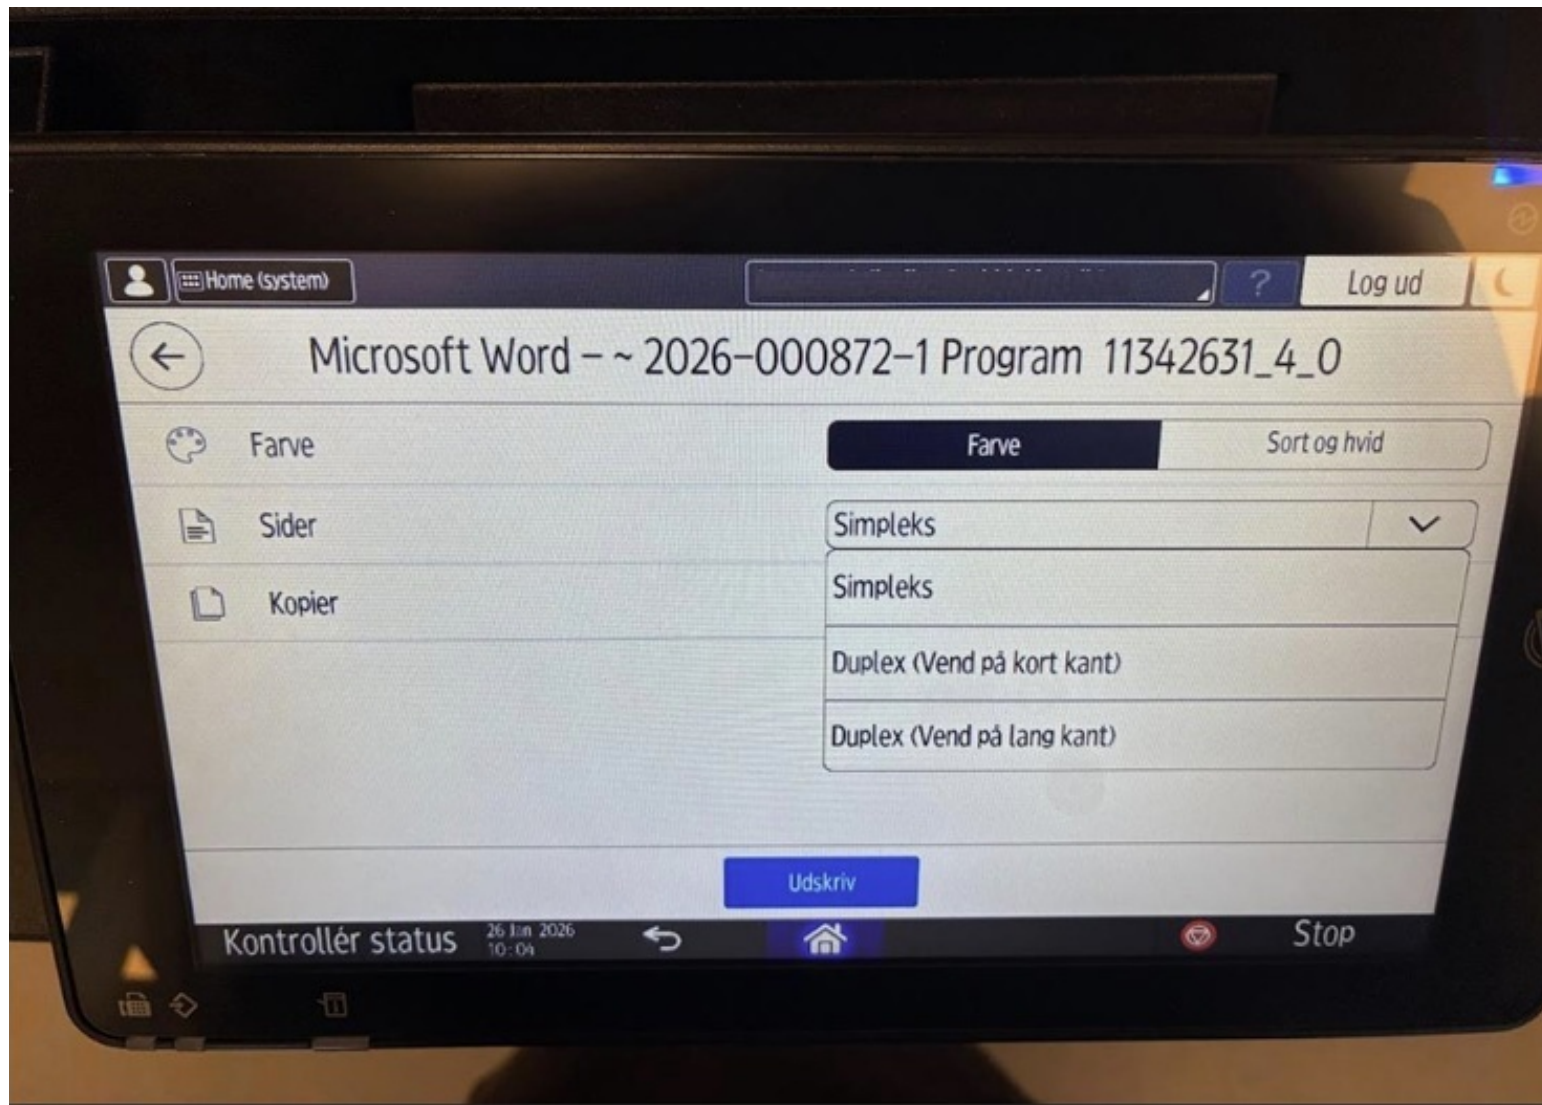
Home (system)

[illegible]

?

Log ud

Microsoft Word – ~ 2026-000872-1 Program 11342631_4_0

Farve

Farve

Sort og hvid

Sider

Simpleks

Kopier

Simpleks

Duplex (Vend på kort kant)

Duplex (Vend på lang kant)

Udskriv

Kontrollér status

26 Jan 2026
10:04

Stop